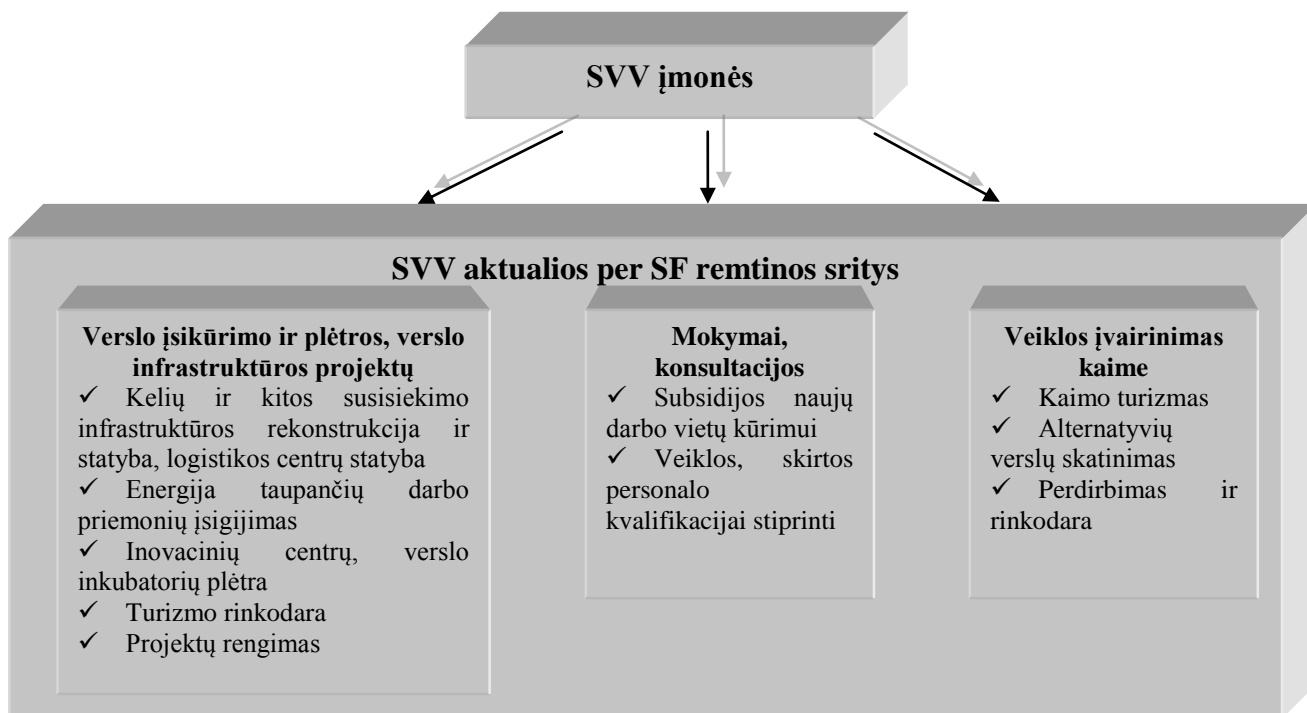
SVV įmonės

SVV aktualios per SF remtinos sritys

Verslo įsikūrimo ir plėtros, verslo infrastruktūros projektų
✓ Kelių ir kitos susisiekimo infrastruktūros rekonstrukcija ir statyba, logistikos centrų statyba
✓ Energija taupančių darbo priemonių įsigijimas
✓ Inovacinių centrų, verslo inkubatorių plėtra
✓ Turizmo rinkodara
✓ Projektų rengimas

Mokymai, konsultacijos
✓ Subsidijos naujų darbo vietų kūrimui
✓ Veiklos, skirtos personalo kvalifikacijai stiprinti

Veiklos įvairinimas kaime
✓ Kaimo turizmas
✓ Alternatyvių verslų skatinimas
✓ Perdirbimas ir rinkodara